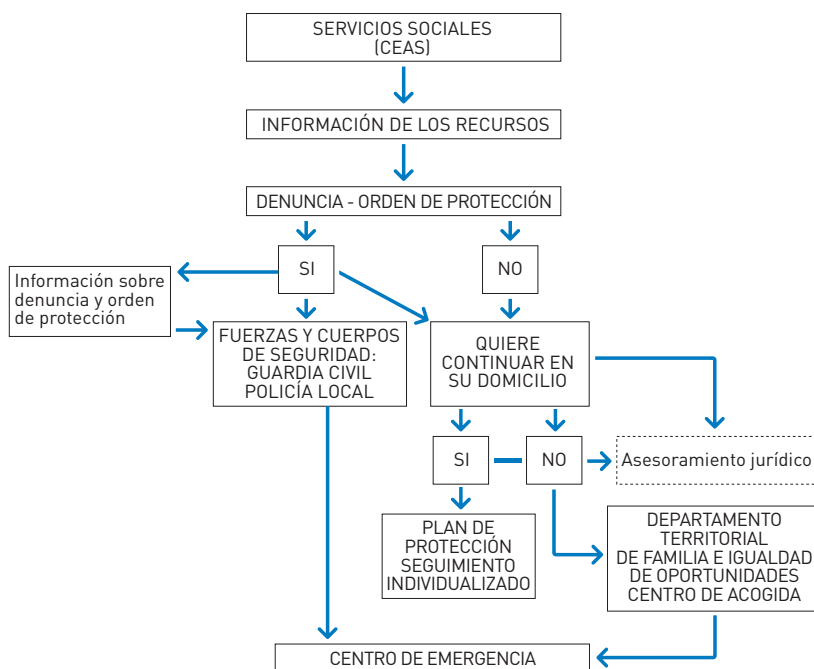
SERVICIOS SOCIALES (CEAS)

INFORMACIÓN DE LOS RECURSOS

DENUNCIA - ORDEN DE PROTECCIÓN

SI

NO

Información sobre denuncia y orden de protección

FUERZAS Y CUERPOS DE SEGURIDAD: GUARDIA CIVIL POLICÍA LOCAL

QUIERE CONTINUAR EN SU DOMICILIO

SI

NO

Asesoramiento jurídico

PLAN DE PROTECCIÓN SEGUIMIENTO INDIVIDUALIZADO

DEPARTAMENTO TERRITORIAL DE FAMILIA E IGUALDAD DE OPORTUNIDADES CENTRO DE ACOGIDA

CENTRO DE EMERGENCIA